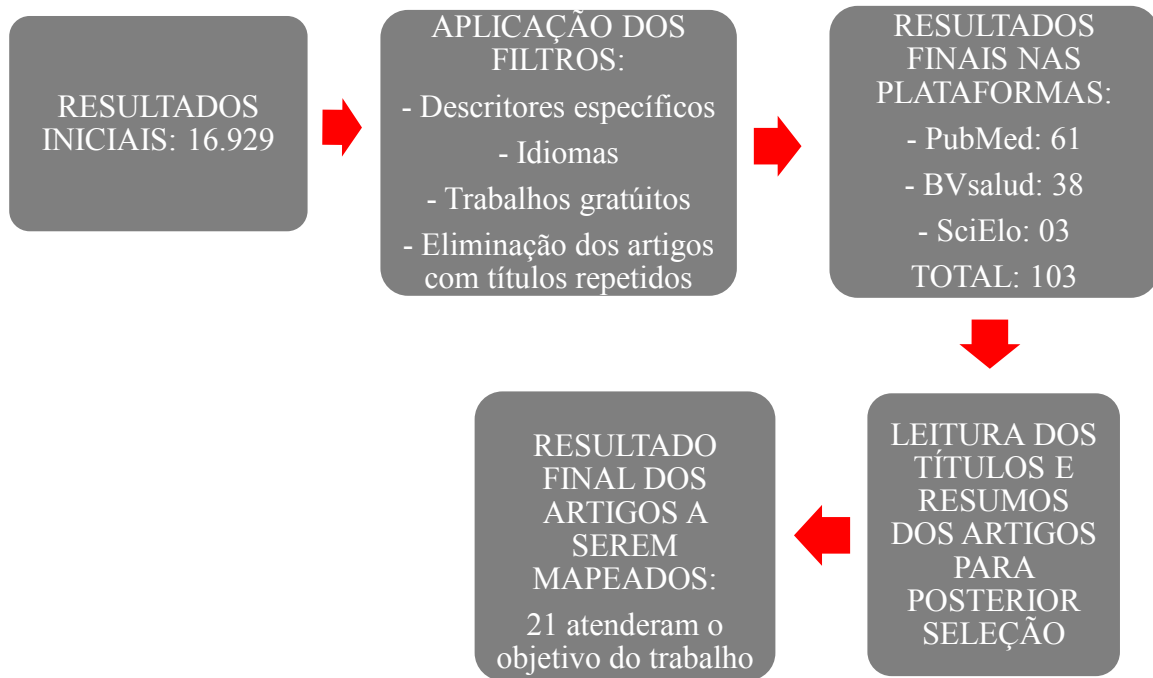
RESULTADOS INICIAIS: 16.929

APLICAÇÃO DOS FILTROS:

- Descritores específicos

- Idiomas

- Trabalhos gratúitos

- Eliminação dos artigos com títulos repetidos

RESULTADOS FINAIS NAS PLATAFORMAS:

- PubMed: 61

- BVsalud: 38

- SciElo: 03

TOTAL: 103

LEITURA DOS TÍTULOS E RESUMOS DOS ARTIGOS PARA POSTERIOR SELEÇÃO

RESULTADO FINAL DOS ARTIGOS A SEREM MAPEADOS:

21 atenderam o objetivo do trabalho